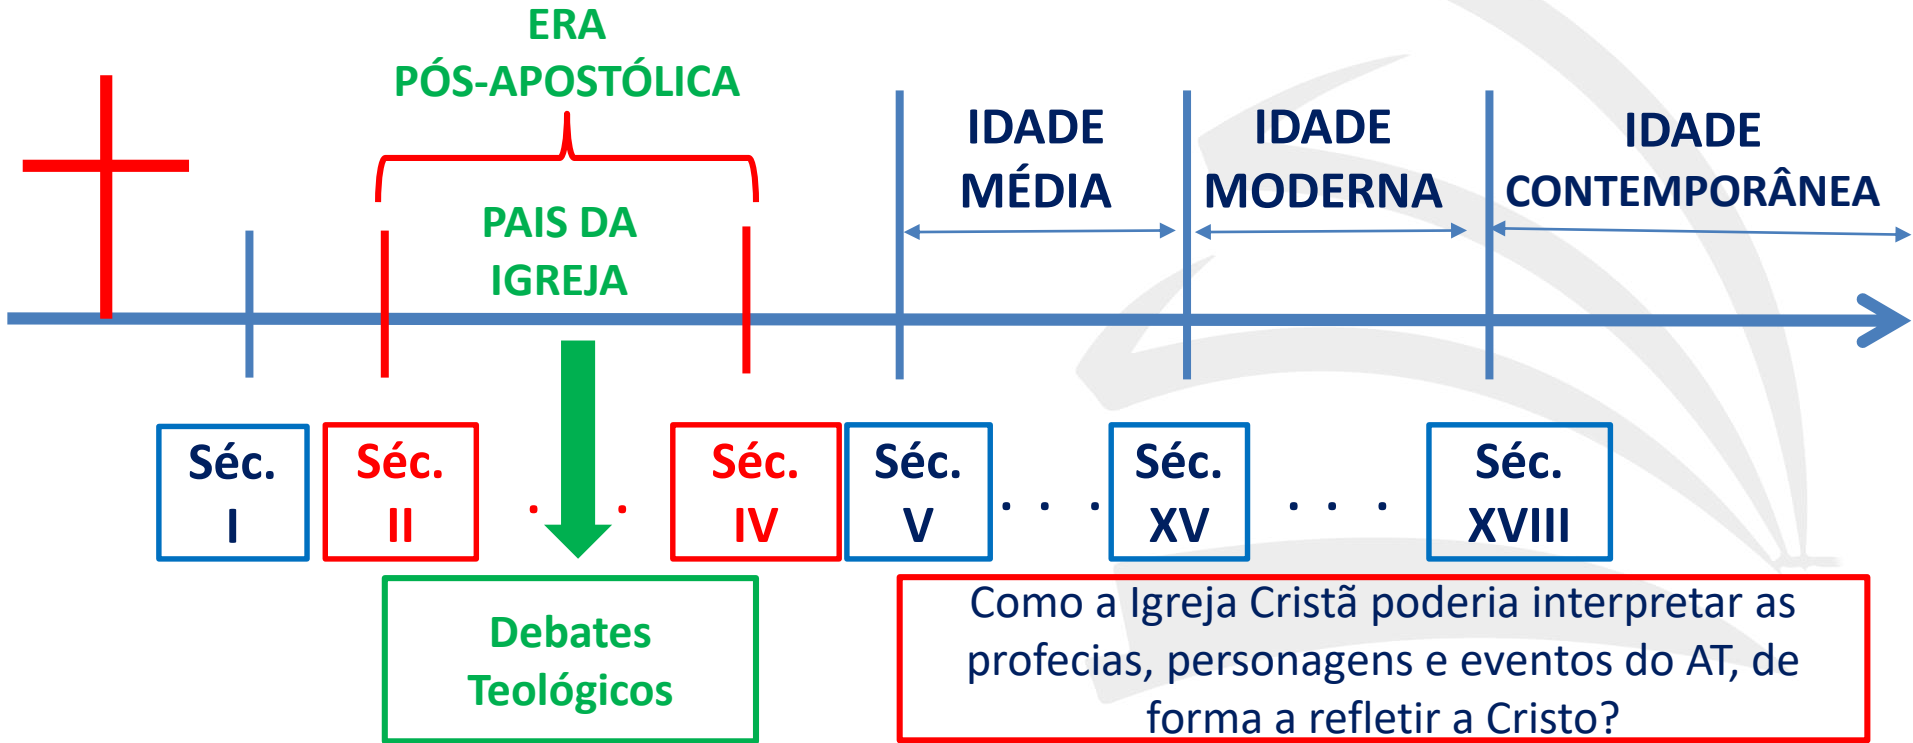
ERA
PÓS-APOSTÓLICA

PAIS DA
IGREJA

IDADE
MÉDIA

IDADE
MODERNA

IDADE
CONTEMPORÂNEA

Séc.
I

Séc.
II

. .

Séc.
IV

Séc.
V

. . .

Séc.
XV

. . .

Séc.
XVIII

Debates
Teológicos

Como a Igreja Cristã poderia interpretar as profecias, personagens e eventos do AT, de forma a refletir a Cristo?